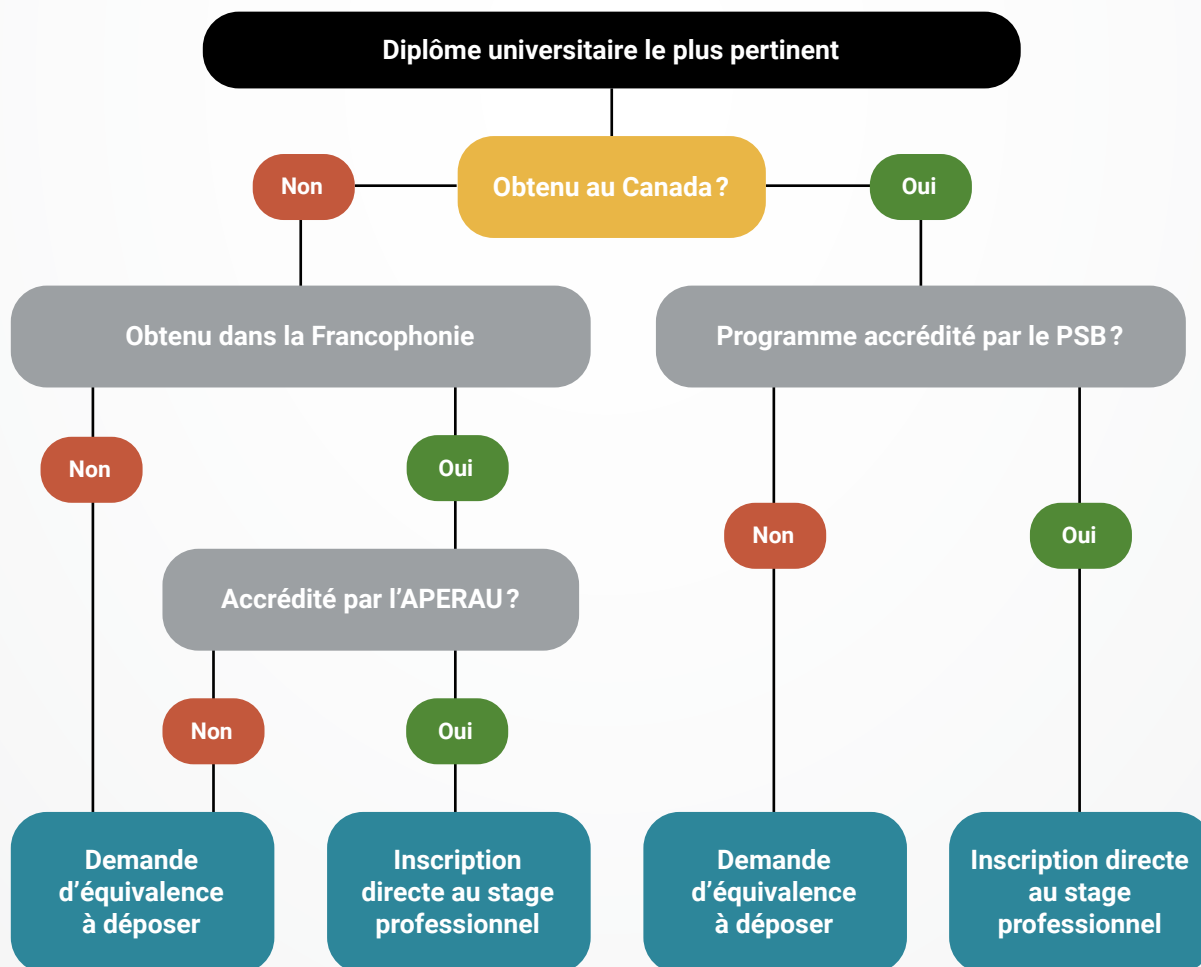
Diplôme universitaire le plus pertinent

Non

Obtenu au Canada ?

Oui

Obtenu dans la Francophonie

Programme accrédité par le PSB ?

Non

Oui

Accrédité par l'APERAU ?

Non

Oui

Non

Oui

Demande d'équivalence à déposer

Inscription directe au stage professionnel

Demande d'équivalence à déposer

Inscription directe au stage professionnel